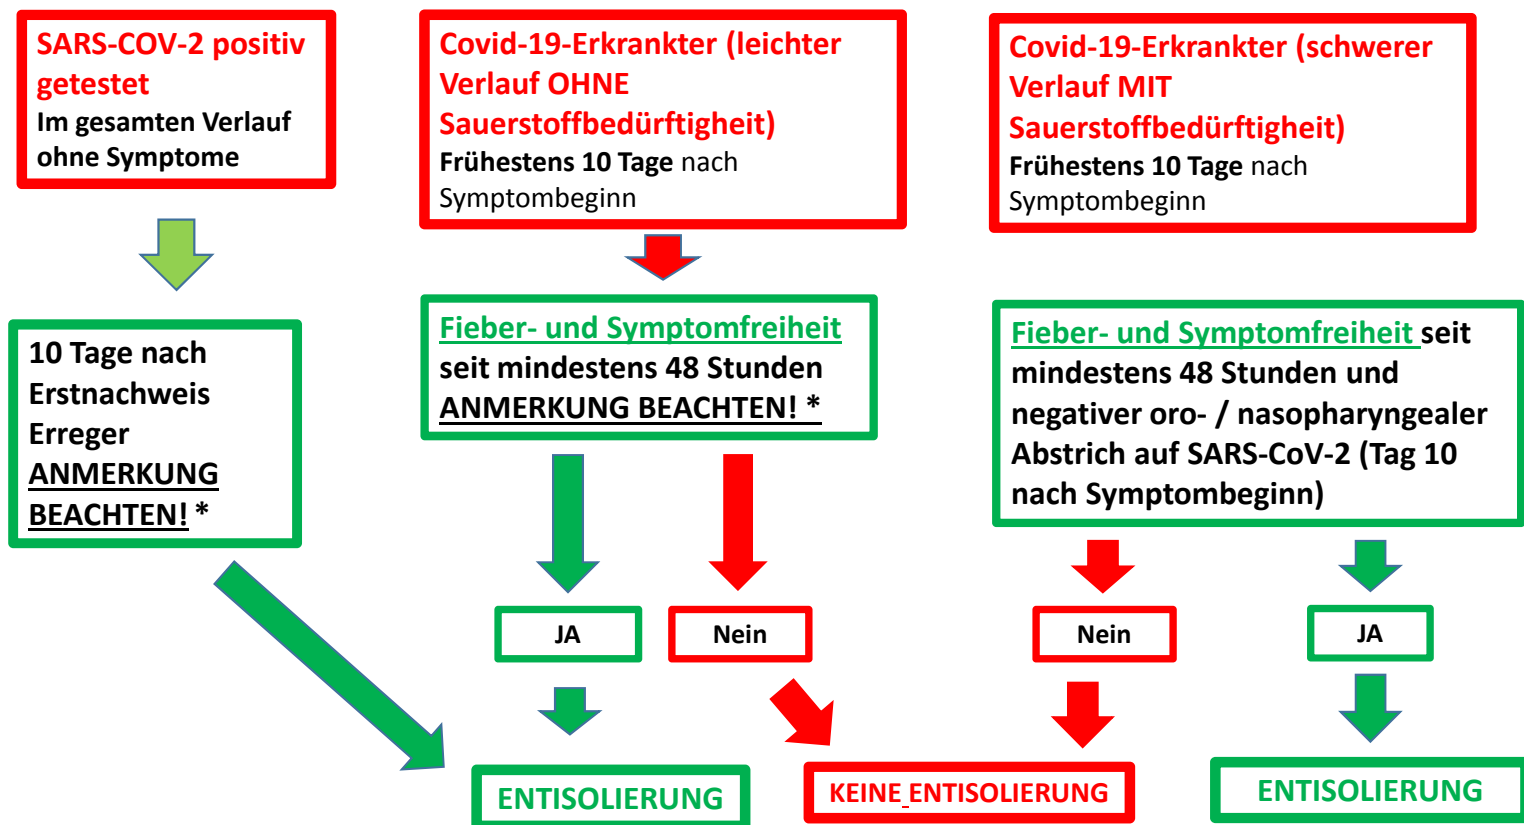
SARS-COV-2 positiv getestet
Im gesamten Verlauf ohne Symptome

Covid-19-Erkrankter (leichter Verlauf OHNE Sauerstoffbedürftigheit)
Frühestens 10 Tage nach Symptombeginn

Covid-19-Erkrankter (schwerer Verlauf MIT Sauerstoffbedürftigheit)
Frühestens 10 Tage nach Symptombeginn

10 Tage nach Erstnachweis Erreger ANMERKUNG BEACHTEN! *

Fieber- und Symptomfreiheit seit mindestens 48 Stunden ANMERKUNG BEACHTEN! *

Fieber- und Symptomfreiheit seit mindestens 48 Stunden und negativer oro- / nasopharyngealer Abstrich auf SARS-CoV-2 (Tag 10 nach Symptombeginn)

JA

Nein

Nein

JA

ENTISOLIERUNG

KEINE ENTISOLIERUNG

ENTISOLIERUNG